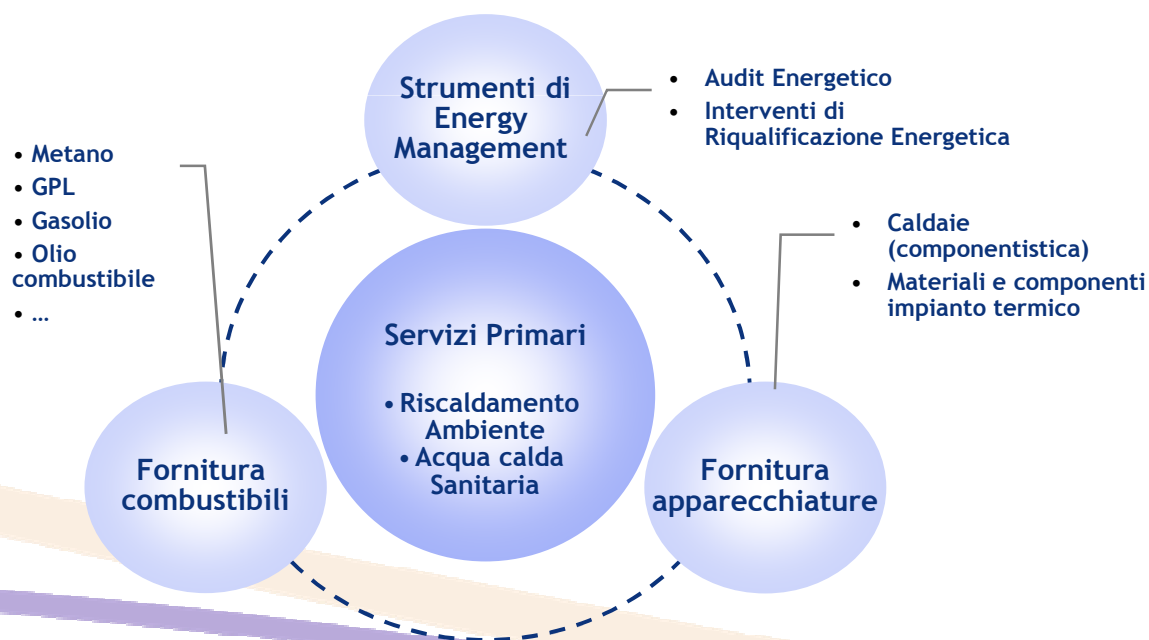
Strumenti di Energy Management

• Audit Energetico
• Interventi di Riqualificazione Energetica

• Metano
• GPL
• Gasolio
• Olio combustibile
• …

• Caldaie (componentistica)
• Materiali e componenti impianto termico

Servizi Primari

• Riscaldamento Ambiente
• Acqua calda Sanitaria

Fornitura combustibili

Fornitura apparecchiature